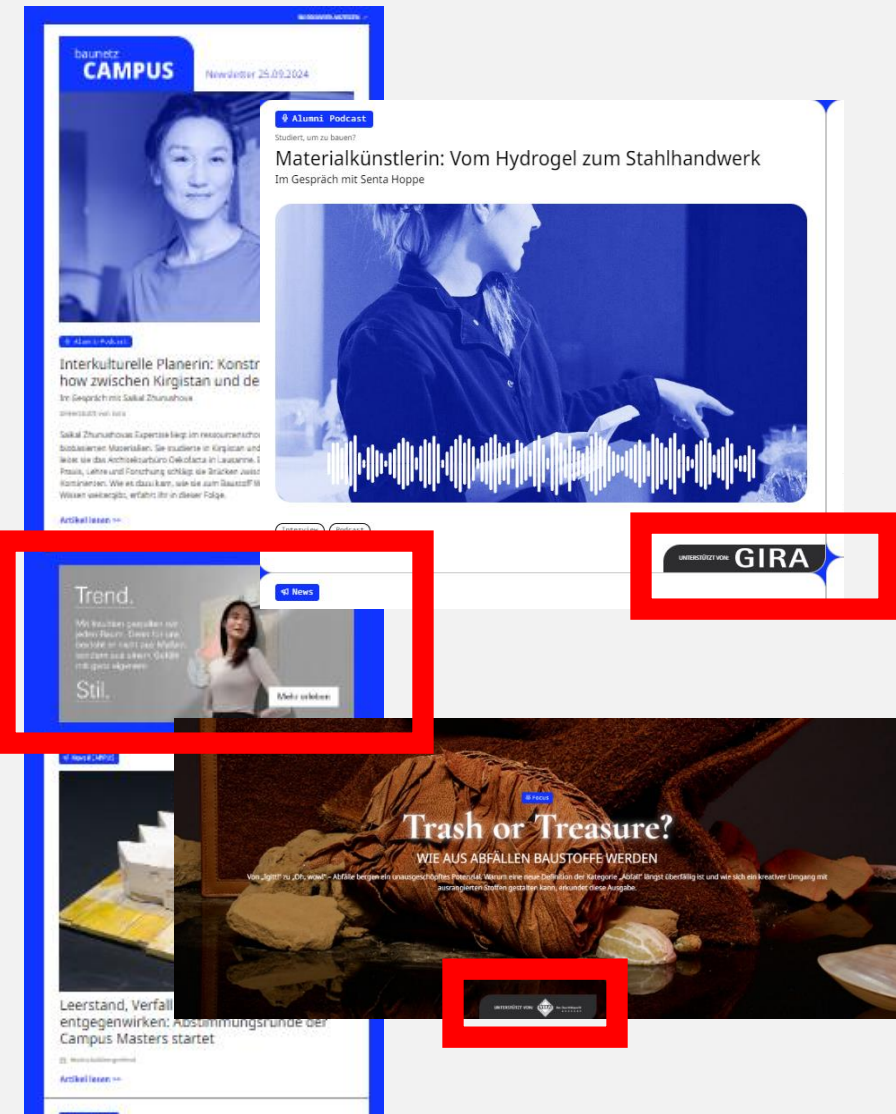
IM BROWSER ANZEIGEN

baunetz CAMPUS

Newsletter 25.09.2024

Alumni Podcast

Studiert, um zu bauen?

Materialkünstlerin: Vom Hydrogel zum Stahlhandwerk

Im Gespräch mit Senta Hoppe

Interview Podcast

UNTERSTÜTZT VON: GIRA

News

Alumni Podcast

Interkulturelle Planerin: Konstr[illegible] how zwischen Kirgistan und de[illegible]

Im Gespräch mit Saikal Zhunushova

Unterstützt von Gira

Saikal Zhunushovas Expertise liegt im ressourcenscho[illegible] biobasierten Materialien. Sie studierte in Kirgistan und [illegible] leitet sie das Architekturbüro Oekofacta in Lausanne. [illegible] Praxis, Lehre und Forschung schlägt sie Brücken zwisc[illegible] Kontinenten. Wie es dazu kam, wie sie zum Baustoff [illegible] Wissen weitergibt, erfahrt ihr in dieser Folge.

Artikel lesen >>

Trend.

Wir kuratieren gestalten wir jeden Raum. Denn für uns besteht er nicht aus Maßen, sondern aus einem Gefühl mit ganz eigenem

Stil.

Mehr erleben

News CAMPUS

Leerstand, Verfall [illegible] entgegenwirken: Abstimmungsrunde der Campus Masters startet

Artikel lesen >>

Focus

Trash or Treasure?

WIE AUS ABFÄLLEN BAUSTOFFE WERDEN

Von „Igitt!“ zu „Oh, wow!“ – Abfälle bergen ein unausgeschöpftes Potenzial. Warum eine neue Definition der Kategorie „Abfall“ längst überfällig ist und wie sich ein kreativer Umgang mit ausrangierten Stoffen gestalten kann, erkundet diese Ausgabe.

UNTERSTÜTZT VON: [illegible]